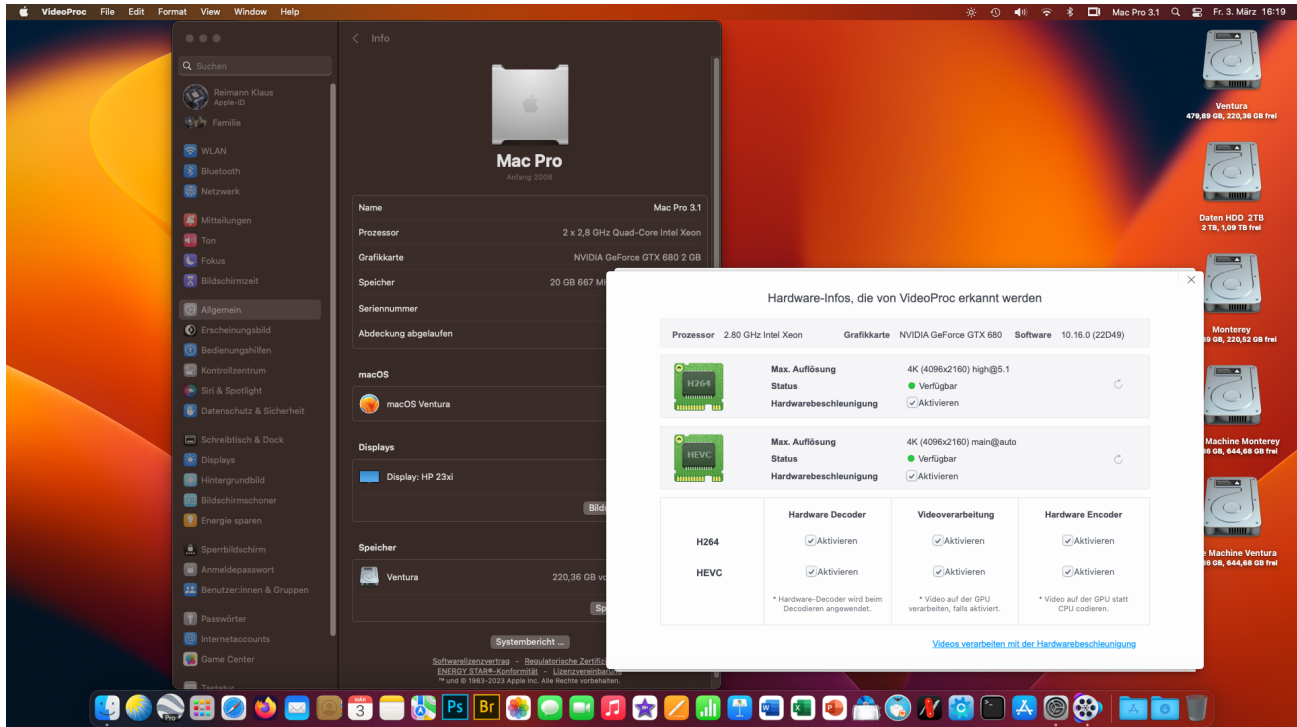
VideoProc File Edit Format View Window Help

Mac Pro 3.1 Fr. 3. März 16:19

Q Suchen

Reimann Klaus
Apple-ID

Familie

WLAN
Bluetooth
Netzwerk

Mitteilungen
Ton
Fokus
Bildschirmzeit

Allgemein
Erscheinungsbild
Bedienungshilfen
Kontrollzentrum
Siri & Spotlight
Datenschutz & Sicherheit

Schreibtisch & Dock
Displays
Hintergrundbild
Bildschirmschoner
Energie sparen

Sperrbildschirm
Anmeldepasswort
Benutzer:innen & Gruppen

Passwörter
Internetaccounts
Game Center

Tastatur

< Info

Mac Pro
Anfang 2008

| Name | Mac Pro 3.1 |
|---|---|
| Prozessor | 2 x 2,8 GHz Quad-Core Intel Xeon |
| Grafikkarte | NVIDIA GeForce GTX 680 2 GB |
| Speicher | 20 GB 667 M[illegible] |
| Seriennummer | |
| Abdeckung abgelaufen | |

macOS

macOS Ventura

Displays

Display: HP 23xi

Bilds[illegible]

Speicher

Ventura 220,36 GB v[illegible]

Sp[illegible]

Systembericht ...

Softwarelizenzvertrag - Regulatorische Zertifi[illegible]
ENERGY STAR®-Konformität - Lizenzvereinbaru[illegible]
™ und © 1983-2023 Apple Inc. Alle Rechte vorbehalten.

Hardware-Infos, die von VideoProc erkannt werden

Prozessor 2.80 GHz Intel Xeon Grafikkarte NVIDIA GeForce GTX 680 Software 10.16.0 (22D49)

H264
Max. Auflösung 4K (4096x2160) high@5.1
Status Verfügbar
Hardwarebeschleunigung Aktivieren

HEVC
Max. Auflösung 4K (4096x2160) main@auto
Status Verfügbar
Hardwarebeschleunigung Aktivieren

| | Hardware Decoder | Videoverarbeitung | Hardware Encoder |
|---|---|---|---|
| H264 | Aktivieren | Aktivieren | Aktivieren |
| HEVC | Aktivieren | Aktivieren | Aktivieren |
| | * Hardware-Decoder wird beim Decodieren angewendet. | * Video auf der GPU verarbeiten, falls aktiviert. | * Video auf der GPU statt CPU codieren. |

Videos verarbeiten mit der Hardwarebeschleunigung

Ventura
479,89 GB, 220,36 GB frei

Daten HDD 2TB
2 TB, 1,09 TB frei

Monterey
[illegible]9 GB, 220,52 GB frei

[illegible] Machine Monterey
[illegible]6 GB, 644,68 GB frei

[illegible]e Machine Ventura
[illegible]6 GB, 644,68 GB frei

3
Ps
Br